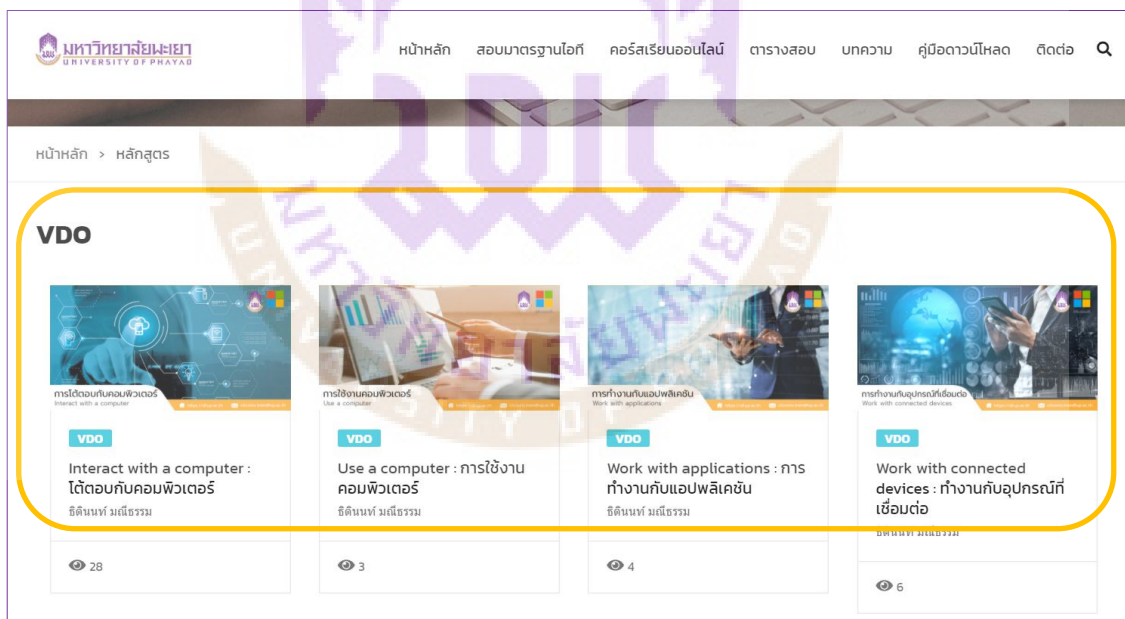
มหาวิทยาลัยพะเยา
UNIVERSITY OF PHAYAO

หน้าหลัก สอบมาตรฐานไอที คอร์สเรียนออนไลน์ ตารางสอบ บทความ คู่มือดาวน์โหลด ติดต่อ

หน้าหลัก > หลักสูตร

VDO

การโต้ตอบกับคอมพิวเตอร์
Interact with a computer

VDO

Interact with a computer : โต้ตอบกับคอมพิวเตอร์

ธิดินนท์ มณีธรรม

28

การใช้งานคอมพิวเตอร์
Use a computer

VDO

Use a computer : การใช้งานคอมพิวเตอร์

ธิดินนท์ มณีธรรม

3

การทำงานกับแอปพลิเคชัน
Work with applications

VDO

Work with applications : การทำงานกับแอปพลิเคชัน

ธิดินนท์ มณีธรรม

4

การทำงานกับอุปกรณ์ที่เชื่อมต่อ
Work with connected devices

VDO

Work with connected devices : ทำงานกับอุปกรณ์ที่เชื่อมต่อ

ธิดินนท์ มณีธรรม

6